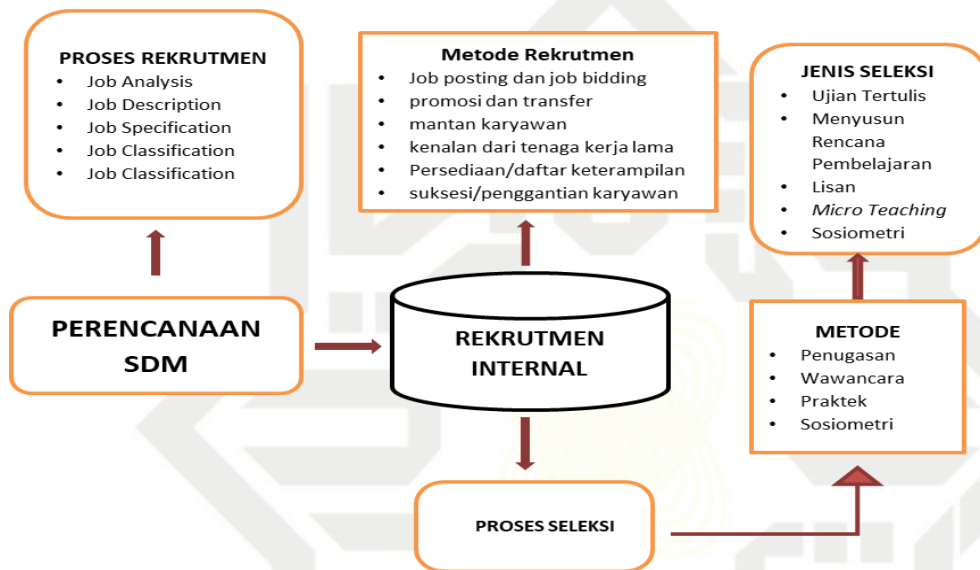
PROSES REKRUTMEN
- Job Analysis
- Job Description
- Job Specification
- Job Classification
- Job Classification

Metode Rekrutmen
- Job posting dan job bidding
- promosi dan transfer
- mantan karyawan
- kenalan dari tenaga kerja lama
- Persediaan/daftar keterampilan
- suksesi/penggantian karyawan

JENIS SELEKSI
- Ujian Tertulis
- Menyusun Rencana Pembelajaran
- Lisan
- *Micro Teaching*
- Sosiometri

PERENCANAAN SDM

REKRUTMEN INTERNAL

METODE
- Penugasan
- Wawancara
- Praktek
- Sosiometri

PROSES SELEKSI